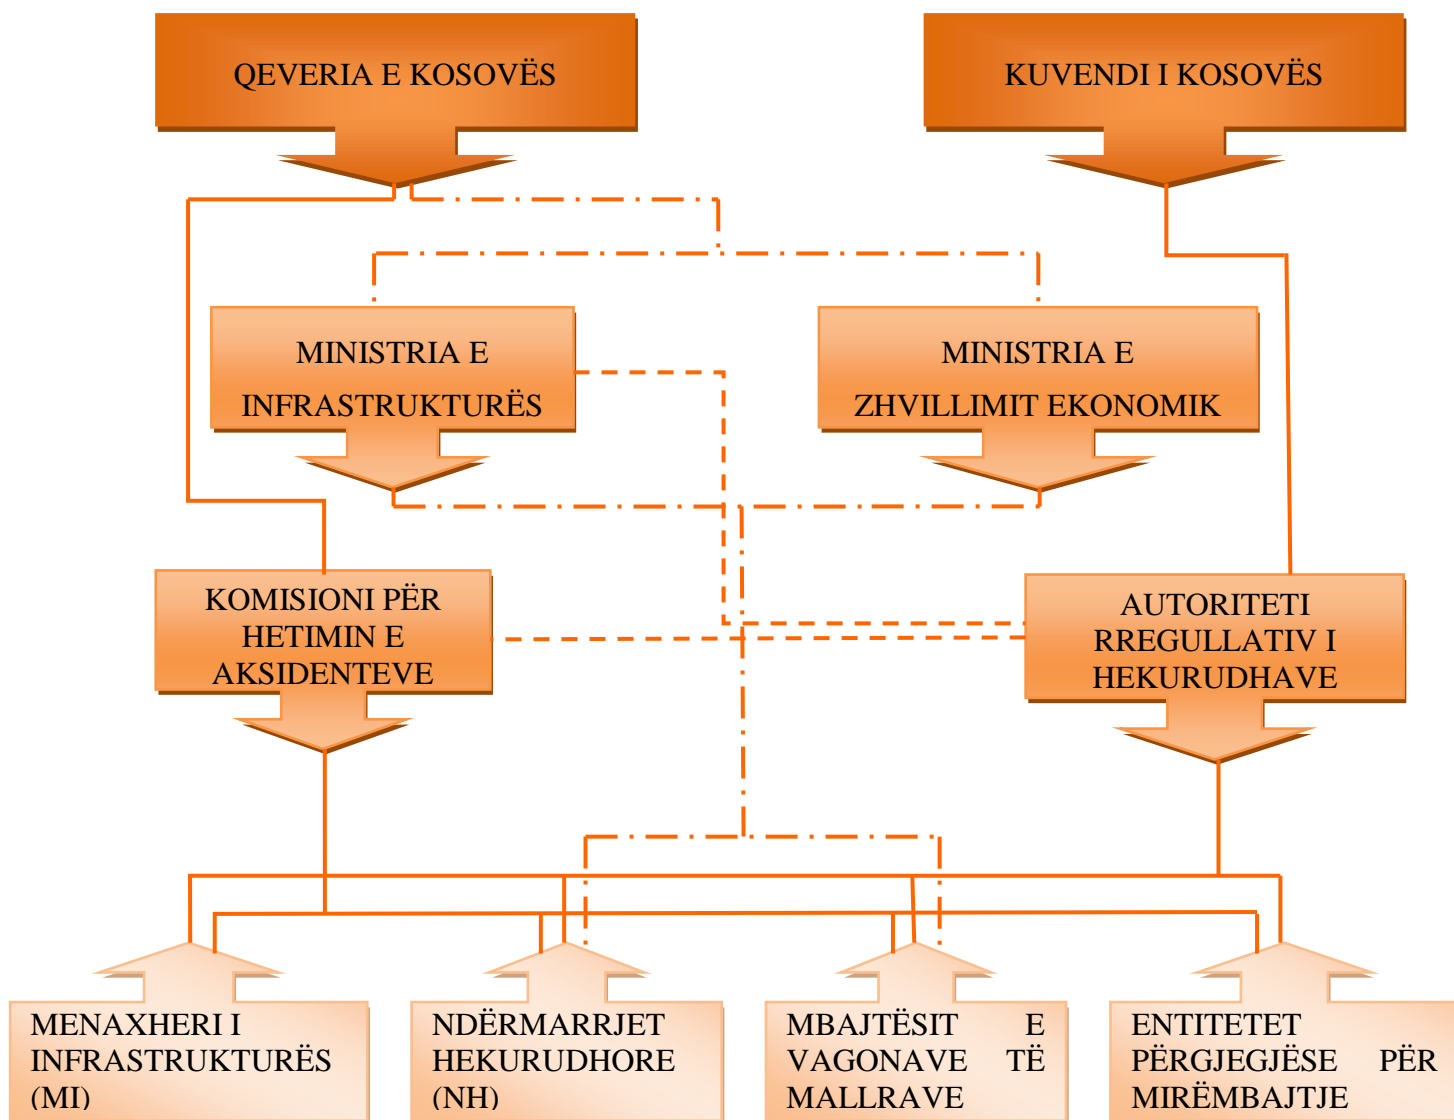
QEVERIA E KOSOVËS

KUVENDI I KOSOVËS

MINISTRIA E INFRASTRUKTURËS

MINISTRIA E ZHVILLIMIT EKONOMIK

KOMISIONI PËR HETIMIN E AKSIDENTEVE

AUTORITETI RREGULLATIV I HEKURUDHAVE

MENAXHERI I INFRASTRUKTURËS (MI)

NDËRMARRJET HEKURUDHORE (NH)

MBAJTËSIT E VAGONAVE TË MALLRAVE

ENTITETET PËRGJEGJËSE PËR MIRËMBAJTJE